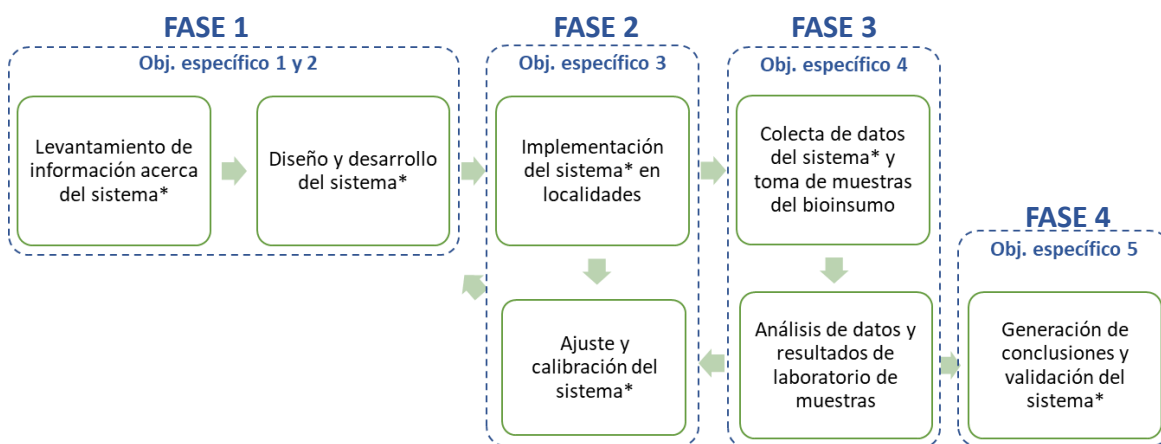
FASE 1
Obj. específico 1 y 2
Levantamiento de información acerca del sistema*
Diseño y desarrollo del sistema*

FASE 2
Obj. específico 3
Implementación del sistema* en localidades
Ajuste y calibración del sistema*

FASE 3
Obj. específico 4
Colecta de datos del sistema* y toma de muestras del bioinsumo
Análisis de datos y resultados de laboratorio de muestras

FASE 4
Obj. específico 5
Generación de conclusiones y validación del sistema*